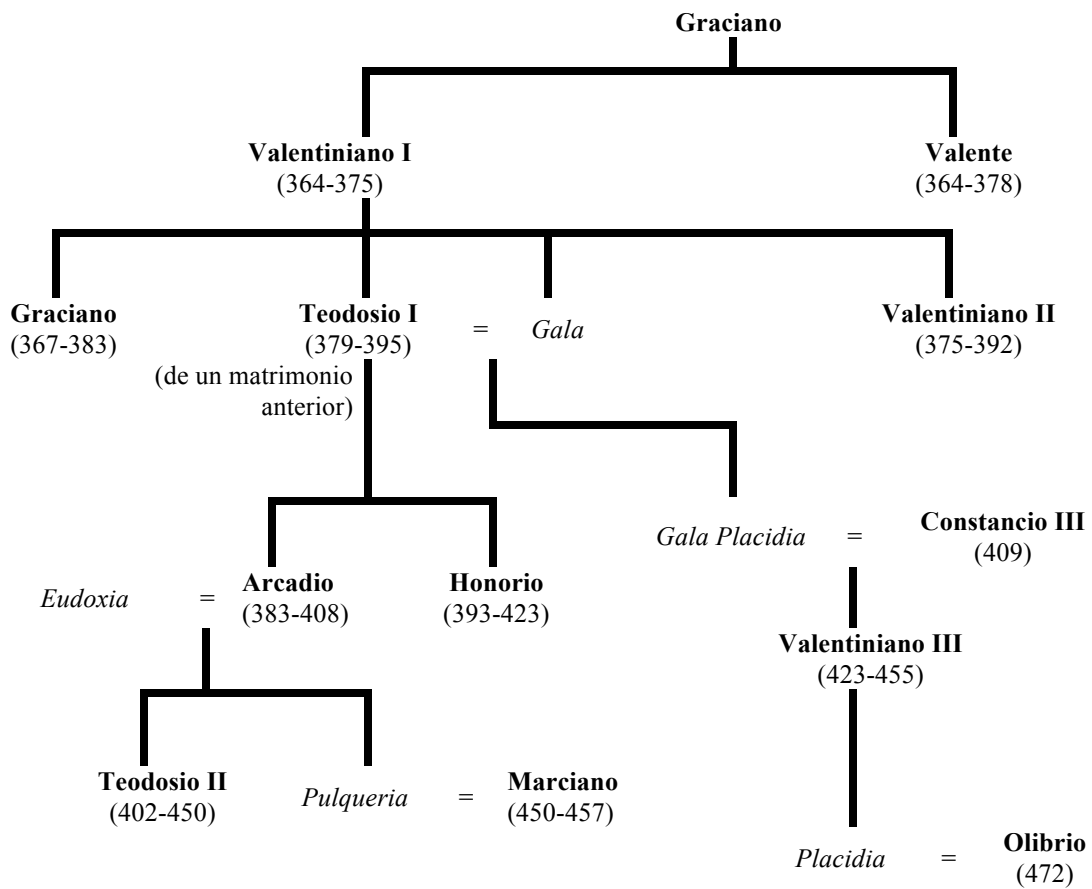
Graciano

Valentiniano I
(364-375)

Valente
(364-378)

Graciano
(367-383)

Teodosio I
(379-395)
(de un matrimonio anterior)

=

Gala

Valentiniano II
(375-392)

Gala Placidia

=

Constancio III
(409)

Eudoxia

=

Arcadio
(383-408)

Honorio
(393-423)

Valentiniano III
(423-455)

Teodosio II
(402-450)

Pulqueria

=

Marciano
(450-457)

Placidia

=

Olibrio
(472)